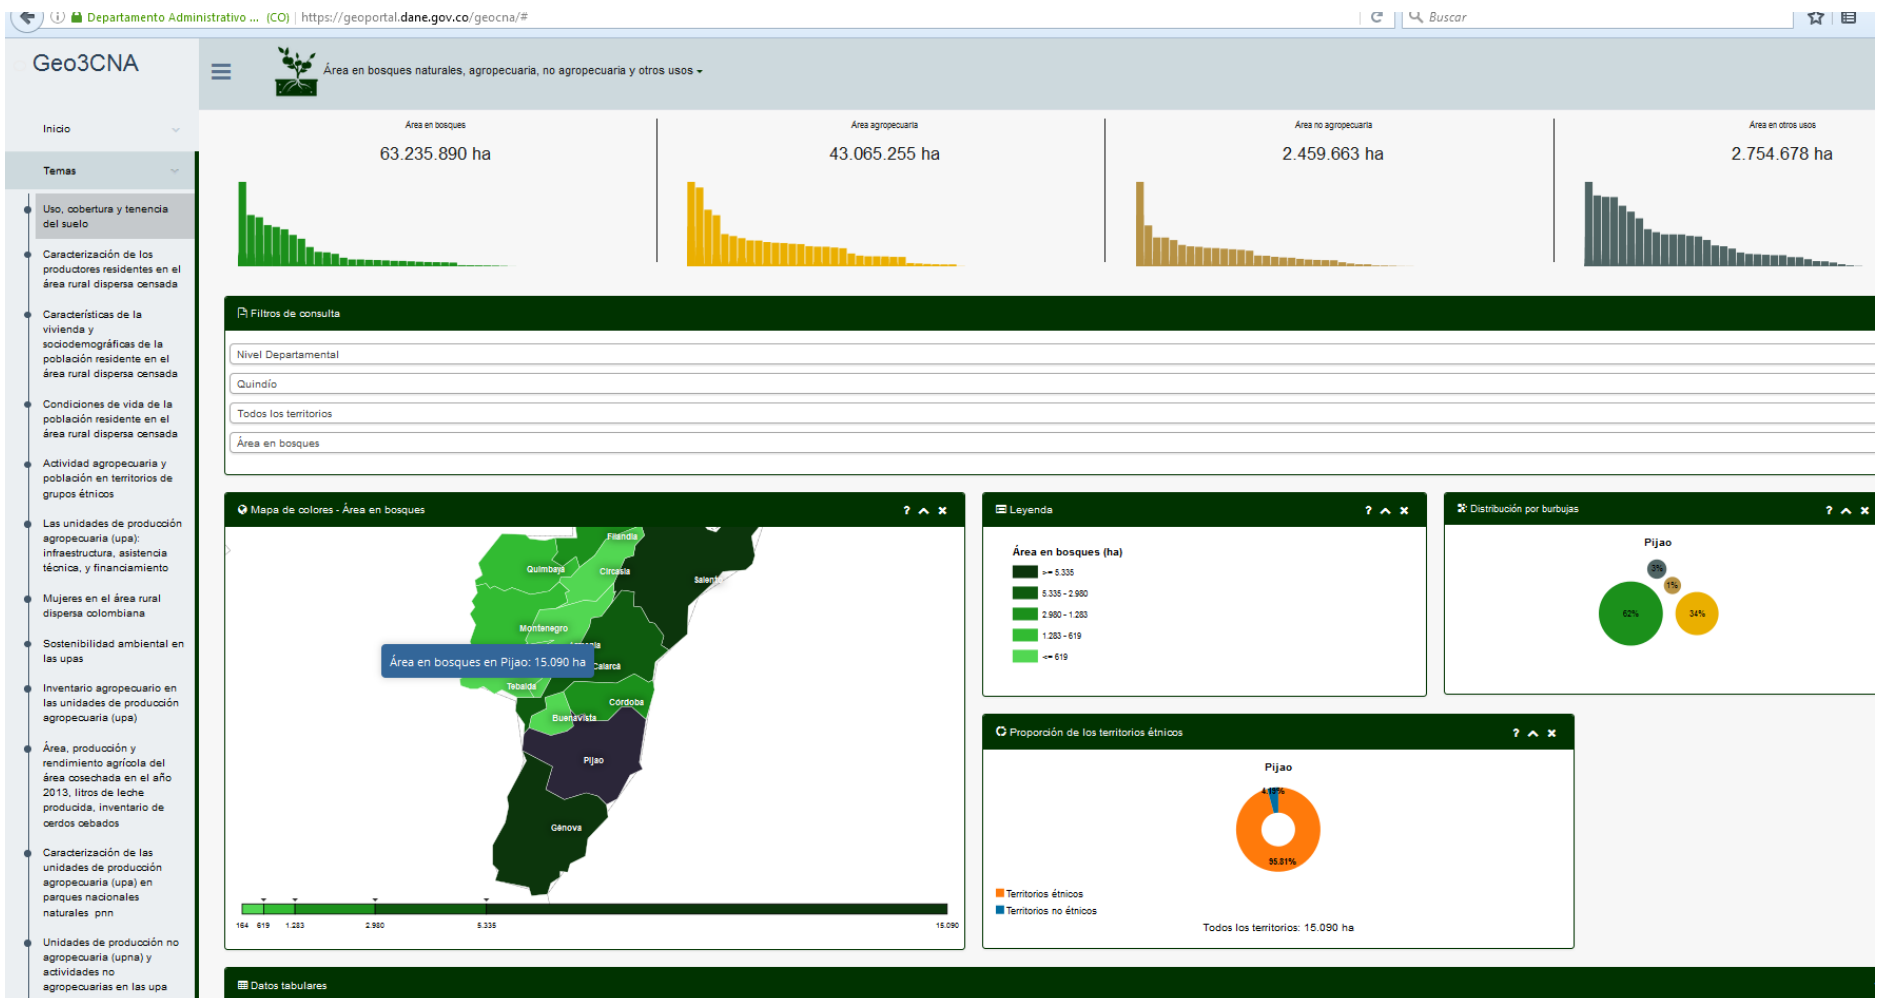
Departamento Administrativo ... (CO) | https://geoportal.dane.gov.co/geocna/#

Buscar

Geo3CNA

Área en bosques naturales, agropecuaria, no agropecuaria y otros usos

Inicio

Temas

Uso, cobertura y tenencia del suelo

Caracterización de los productores residentes en el área rural dispersa censada

Características de la vivienda y sociodemográficas de la población residente en el área rural dispersa censada

Condiciones de vida de la población residente en el área rural dispersa censada

Actividad agropecuaria y población en territorios de grupos étnicos

Las unidades de producción agropecuaria (upa): infraestructura, asistencia técnica, y financiamiento

Mujeres en el área rural dispersa colombiana

Sostenibilidad ambiental en las upas

Inventario agropecuario en las unidades de producción agropecuaria (upa)

Área, producción y rendimiento agrícola del área cosechada en el año 2013, litros de leche producida, inventario de cerdos cebados

Caracterización de las unidades de producción agropecuaria (upa) en parques nacionales naturales pnn

Unidades de producción no agropecuaria (upna) y actividades no agropecuarias en las upa

Área en bosques
63.235.890 ha

Área agropecuaria
43.065.255 ha

Área no agropecuaria
2.459.663 ha

Área en otros usos
2.754.678 ha

Filtros de consulta

Nivel Departamental

Quindío

Todos los territorios

Área en bosques

Mapa de colores - Área en bosques ? ^ ×

Filandia
Quimbaya
Circasia
Salento
Montenegro
Armenia
Área en bosques en Pijao: 15.090 ha
Calarca
Tebaida
Córdoba
Buenavista
Pijao
Génova

164 619 1.283 2.980 5.335 15.090

Leyenda ? ^ ×

Área en bosques (ha)
>= 5.335
5.335 - 2.980
2.980 - 1.283
1.283 - 619
<= 619

Distribución por burbujas ? ^ ×

Pijao
3%
1%
62%
34%

Proporción de los territorios étnicos ? ^ ×

Pijao
4.19%
95.81%

Territorios étnicos
Territorios no étnicos

Todos los territorios: 15.090 ha

Datos tabulares